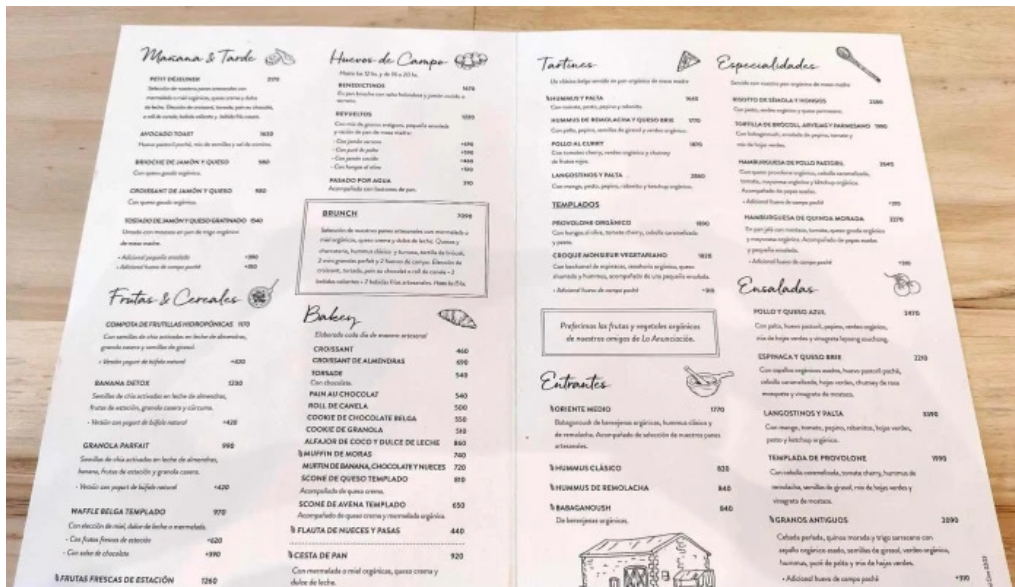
Mañana & Tarde

PETIT DÉJEUNER 2170
Selección de nuestros panes artesanales con mermelada o miel orgánicos, queso crema y dulce de leche. Elección de croissant, tomate, pain au chocolate, o roll de canela; bebida caliente y bebida fría casera.

AVOCADO TOAST 1650
Huevo poché, mix de semillas y sal de escamas.

BRIOCHE DE JAMÓN Y QUESO 580
Con queso gouda orgánico.

CROISSANT DE JAMÓN Y QUESO 580
Con queso gouda orgánico.

TOSTADO DE JAMÓN Y QUESO GRATINADO 1540
Untado con manteca en pan de trigo orgánico de masa madre.
- Adicional pequeña ensalada +390
- Adicional huevo de campo poché +350

Frutas & Cereales

COMPOTA DE FRUTILLAS HIDROPÓNICAS 1170
Con semillas de chía activadas en leche de almendras, granola casera y semillas de girasol.
- Versión yogurt de búfala natural +430

BANANA DETOX 1230
Semillas de chía activadas en leche de almendras, frutas de estación, granola casera y cúrcuma.
- Versión con yogurt de búfala natural +420

GRANOLA PARFAIT 990
Semillas de chía activadas en leche de almendras, banana, frutas de estación y granola casera.
- Versión con yogurt de búfala natural +420

WAFFLE BELGA TEMPLADO 970
Con elección de miel, dulce de leche o mermelada.
- Con frutas frescas de estación +620
- Con salsa de chocolate +390

FRUTAS FRESCAS DE ESTACIÓN 1260

Huevos de Campo

Hasta las 12 hs. y de 16 a 20 hs.

BENEDICTINOS 1670
En pan brioche con salsa holandesa y jamón cocido o salmón.

REVUELTOS 1330
Con mix de granos orgánicos, pequeña ensalada y rodaja de pan de masa madre:
- Con jamón cocido +370
- Con puré de palta +390
- Con jamón cocido +410
- Con hongos al ajillo +390

PASADOS POR AGUA 310
Acompañado con bastones de pan.

BRUNCH 7390
Selección de nuestros panes artesanales con mermelada o miel orgánicos, queso crema y dulce de leche. Quesos y charcutería, hummus clásico y kumquat, tortilla de brócoli, 2 mini granolas parfait y 2 huevos de campo. Elección de croissant, tostado, pain au chocolat o roll de canela - 2 bebidas calientes + 2 bebidas frías artesanales. Hasta las 17 hs.

Bakery

Elaborado cada día de manera artesanal

CROISSANT 460
CROISSANT DE ALMENDRAS 690
TORSADE 540
Con chocolate.
PAIN AU CHOCOLAT 540
ROLL DE CANELA 500
COOKIE DE CHOCOLATE BELGA 550
COOKIE DE GRANOLA 510
ALFAJOR DE COCO Y DULCE DE LECHE 860
MUFFIN DE MORAS 740
MUFFIN DE BANANA, CHOCOLATE Y NUECES 720
SCONE DE QUESO TEMPLADO 810
Acompañado de queso crema.
SCONE DE AVENA TEMPLADO 650
Acompañado de queso crema y mermelada orgánica.
FLAUTA DE NUECES Y PASAS 440

CESTA DE PAN 920
Con mermelada o miel orgánicas, queso crema y dulce de leche.

Tartines

Un clásico belga servido en pan orgánico de masa madre

HUMMUS Y PALTA 1650
Con tomates, pesto, pepino y rabanito.

HUMMUS DE REMOLACHA Y QUESO BRIE 1770
Con palta, pepino, semillas de girasol y verdes orgánicos.

POLLO AL CURRY 1870
Con tomates cherry, verdes orgánicos y chutney de frutos rojos.

LANGOSTINOS Y PALTA 2860
Con mango, pesto, pepino, rabanito y ketchup orgánico.

TEMPLADOS

PROVOLONE ORGÁNICO 1890
Con hongos al olivo, tomate cherry, cebolla caramelizada y pesto.

CROQUE MONSIEUR VEGETARIANO 1828
Con bechamel de espinacas, cebolleta orgánica, queso emmental y hummus, acompañado de una pequeña ensalada.
- Adicional huevo de campo poché +310

Preferimos las frutas y vegetales orgánicos de nuestros amigos de La Anunciación.

Entrantes

ORIENTE MEDIO 1770
Babaganoush de berenjenas orgánicas, hummus clásico y de remolacha. Acompañado de selección de nuestros panes artesanales.

HUMMUS CLÁSICO 820
HUMMUS DE REMOLACHA 840
BABAGANOUSH 840
De berenjenas orgánicas.

Especialidades

Servido con nuestro pan orgánico de masa madre

RISOTTO DE SÉMOLA Y HONGOS 2580
Con pesto, verdes orgánicos y queso parmesano.

TORTILLA DE BRÓCOLI, ARVEJAS Y PARMESANO 1990
Con babaganoush, ensalada de pepino, tomates y mix de hojas verdes.

HAMBURGUESA DE POLLO PASTORIL 2640
Con queso provolone orgánico, cebolla caramelizada, tomate, mayonesa orgánica y ketchup orgánico. Acompañado de papas asadas.
- Adicional huevo de campo poché +310

HAMBURGUESA DE QUINOA MORADA 2270
En pan pita con morteau, tomate, queso gouda orgánico y mayonesa orgánica. Acompañado de papas asadas y pequeña ensalada.
- Adicional huevo de campo poché +310

Ensaladas

POLLO Y QUESO AZUL 2470
Con palta, huevo pasauti, pepino, verdes orgánicos, mix de hojas verdes y vinagreta balsámica.

ESPINACA Y QUESO BRIE 2210
Con zapallitos orgánicos asados, huevo pasauti poché, cebolla caramelizada, hojas verdes, chutney de rosa mosqueta y vinagreta de mostaza.

LANGOSTINOS Y PALTA 3390
Con mango, tomate, pepino, rabanitos, hojas verdes, pesto y ketchup orgánico.

TEMPLADA DE PROVOLONE 1990
Con cebolla caramelizada, tomate cherry, hummus de remolacha, semillas de girasol, mix de hojas verdes y vinagreta de mostaza.

GRANOS ANTIGUOS 2090
Cebada perlada, quinoa morada y trigo sarraceno con zapallo orgánico asado, semillas de girasol, verdes orgánicos, hummus, puré de palta y mix de hojas verdes.
- Adicional huevo de campo poché +310